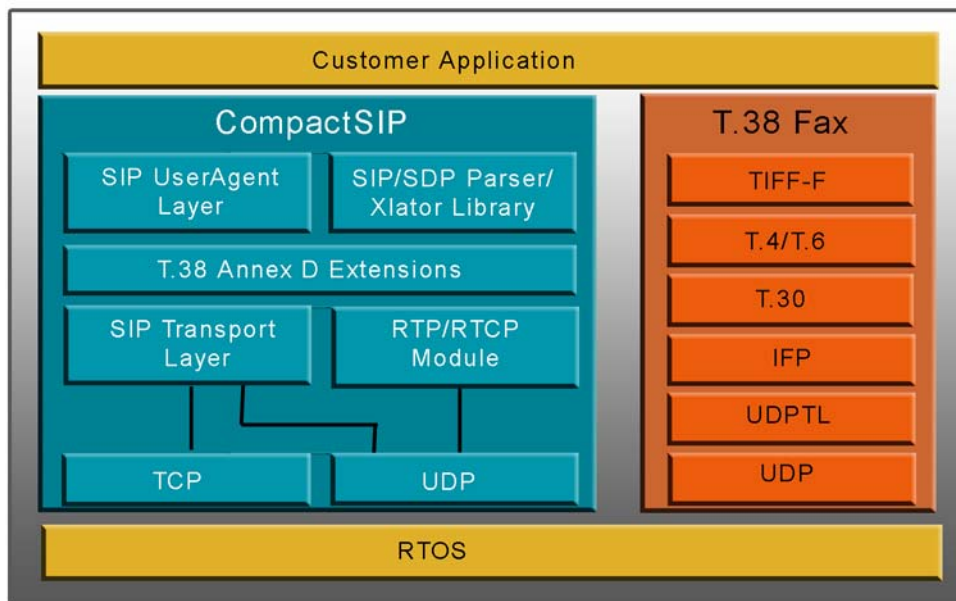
Customer Application

CompactSIP

SIP UserAgent Layer

SIP/SDP Parser/ Xlator Library

T.38 Annex D Extensions

SIP Transport Layer

RTP/RTCP Module

TCP

UDP

T.38 Fax

TIFF-F

T.4/T.6

T.30

IFP

UDPTL

UDP

RTOS